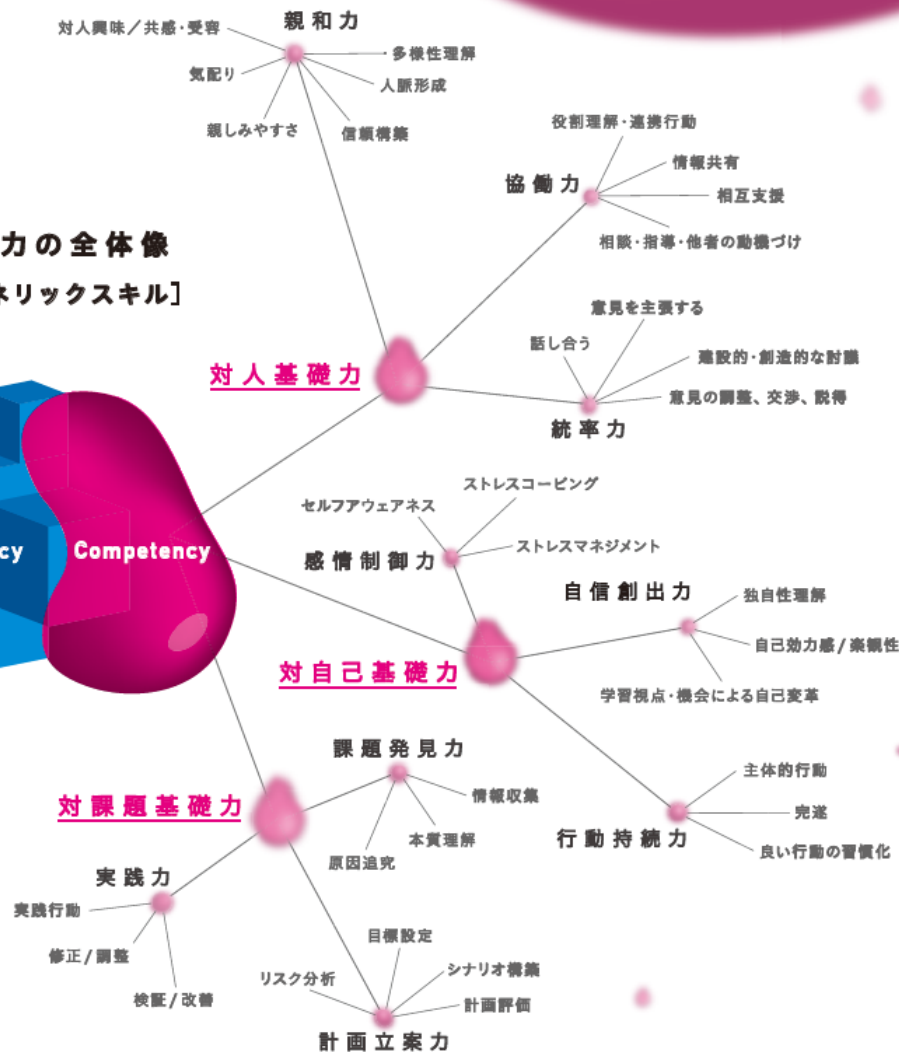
力の全体像
ネリックスキル]

cy
Competency

対人基礎力

親和力
対人興味／共感・受容
気配り
親しみやすさ
多様性理解
人脈形成
信頼構築

協働力
役割理解・連携行動
情報共有
相互支援
相談・指導・他者の動機づけ

統率力
話し合う
意見を主張する
建設的・創造的な討議
意見の調整、交渉、説得

対自己基礎力

感情制御力
セルフアウェアネス
ストレスコーピング
ストレスマネジメント

自信創出力
独自性理解
自己効力感／楽観性
学習視点・機会による自己変革

行動持続力
主体的行動
完遂
良い行動の習慣化

対課題基礎力

課題発見力
情報収集
本質理解
原因追究

実践力
実践行動
修正／調整
検証／改善

計画立案力
目標設定
シナリオ構築
計画評価
リスク分析